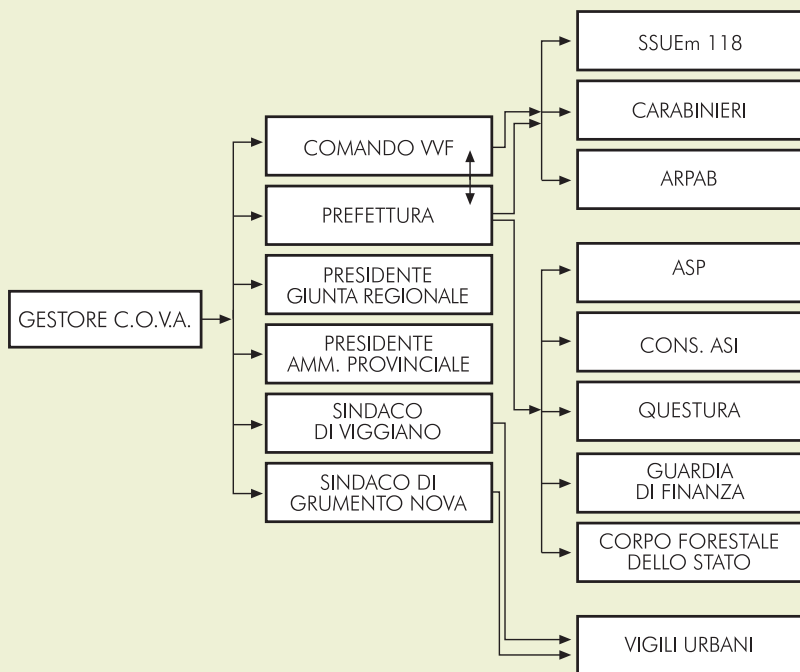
GESTORE C.O.V.A.

COMANDO VVF

PREFETTURA

PRESIDENTE GIUNTA REGIONALE

PRESIDENTE AMM. PROVINCIALE

SINDACO DI VIGGIANO

SINDACO DI GRUMENTO NOVA

SSUEm 118

CARABINIERI

ARPAB

ASP

CONS. ASI

QUESTURA

GUARDIA DI FINANZA

CORPO FORESTALE DELLO STATO

VIGILI URBANI